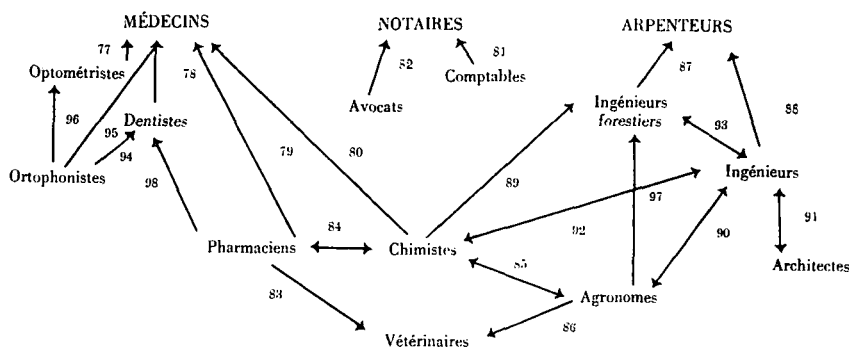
MÉDECINS
NOTAIRES
ARPENTEURS
77
Optométristes
78
52
81
87
Avocats
Comptables
96
95
Dentistes
Ingénieurs forestiers
88
93
Ortophonistes
94
79
80
98
89
97
Ingénieurs
91
84
Pharmaciens
Chimistes
92
90
85
Architectes
83
Agronomes
86
Vétérinaires